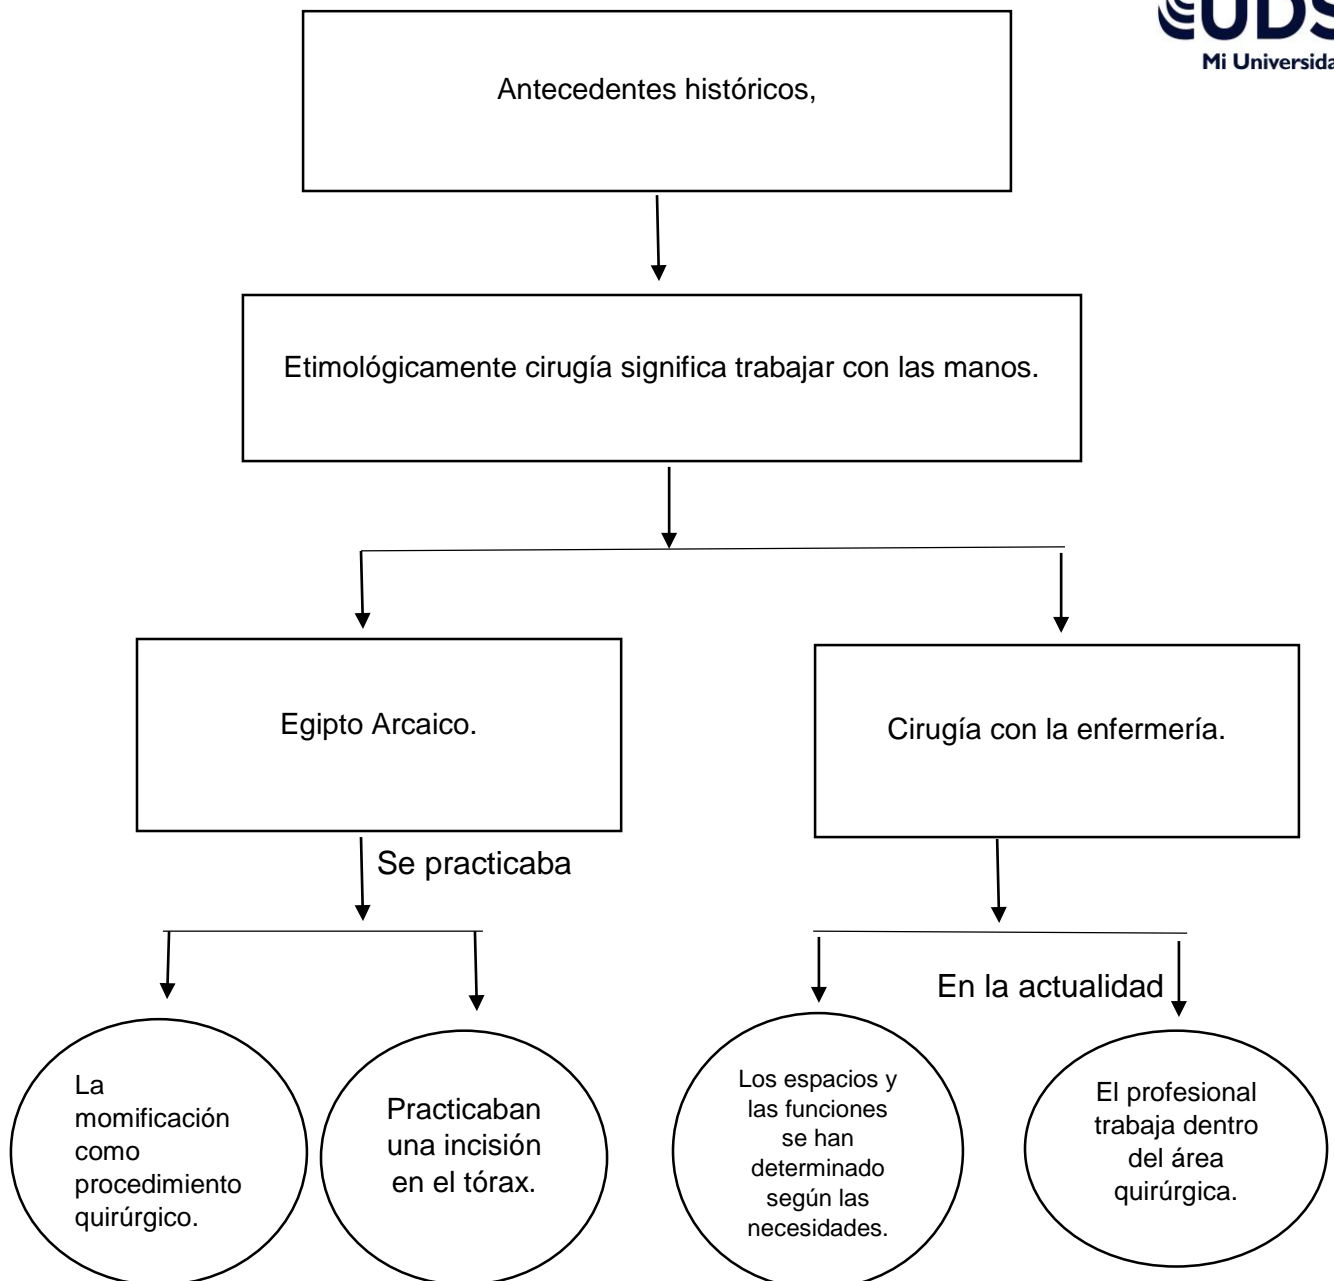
UDS
Mi Universida

Antecedentes históricos,

Etimológicamente cirugía significa trabajar con las manos.

Egipto Arcaico.

Cirugía con la enfermería.

Se practicaba

En la actualidad

La momificación como procedimiento quirúrgico.

Practicaban una incisión en el tórax.

Los espacios y las funciones se han determinado según las necesidades.

El profesional trabaja dentro del área quirúrgica.